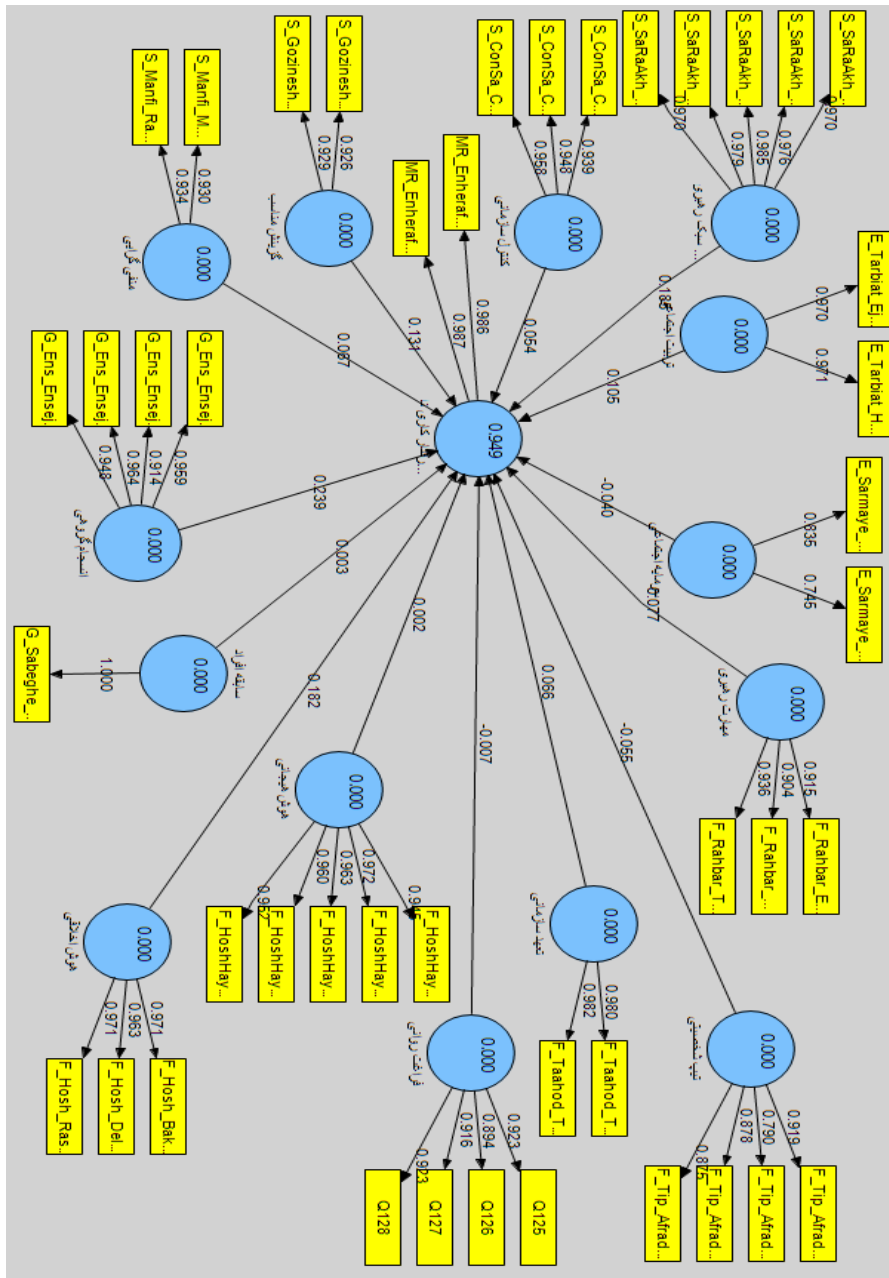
S_Manfi_Ra...
S_Manfi_M...
0.934
0.930
0.000
منفی گرایی
S_Gozinesh...
S_Gozinesh...
0.929
0.926
0.000
گزینش مناسب
MR_Enheraf...
MR_Enheraf...
S_ConSa_C...
S_ConSa_C...
S_ConSa_C...
0.958
0.948
0.939
0.000
کنترل سازمانی
S_SaRaAkh...
S_SaRaAkh...
S_SaRaAkh...
S_SaRaAkh...
S_SaRaAkh...
0.970
0.979
0.985
0.976
0.970
0.000
سبک رهبری
0.087
0.131
0.987
0.986
0.054
0.188
E_Tarbiat_Ej...
E_Tarbiat_H...
0.970
0.971
0.000
تربیت اجتماعی
0.105
G_Ens_Ensej
G_Ens_Ensej
G_Ens_Ensej
G_Ens_Ensej
0.948
0.964
0.914
0.959
0.000
انسجام گروهی
0.239
0.949
انحراف رفتاری
-0.040
E_Sarmaye_...
E_Sarmaye_...
0.835
0.745
0.000
سرمایه اجتماعی
0.077
G_Sabeghe_...
1.000
0.000
سابقه افراد
0.003
0.002
0.182
0.066
-0.007
-0.055
0.000
مهارت رهبری
F_Rahbar_T...
F_Rahbar...
F_Rahbar_E...
0.936
0.904
0.915
0.000
هوش هیجانی
F_HoshHay...
F_HoshHay...
F_HoshHay...
F_HoshHay...
F_HoshHay...
0.952
0.960
0.963
0.972
0.961
0.000
هوش اخلاقی
F_Hosh_Ras...
F_Hosh_Del...
F_Hosh_Bak...
0.971
0.963
0.971
0.000
تعهد سازمانی
F_Taahod_T...
F_Taahod_T...
0.982
0.980
0.000
فراغت روانی
Q128
Q127
Q126
Q125
0.923
0.916
0.894
0.923
0.000
تیپ شخصیتی
F_Tip_Afrad...
F_Tip_Afrad...
F_Tip_Afrad...
F_Tip_Afrad...
0.875
0.878
0.790
0.919